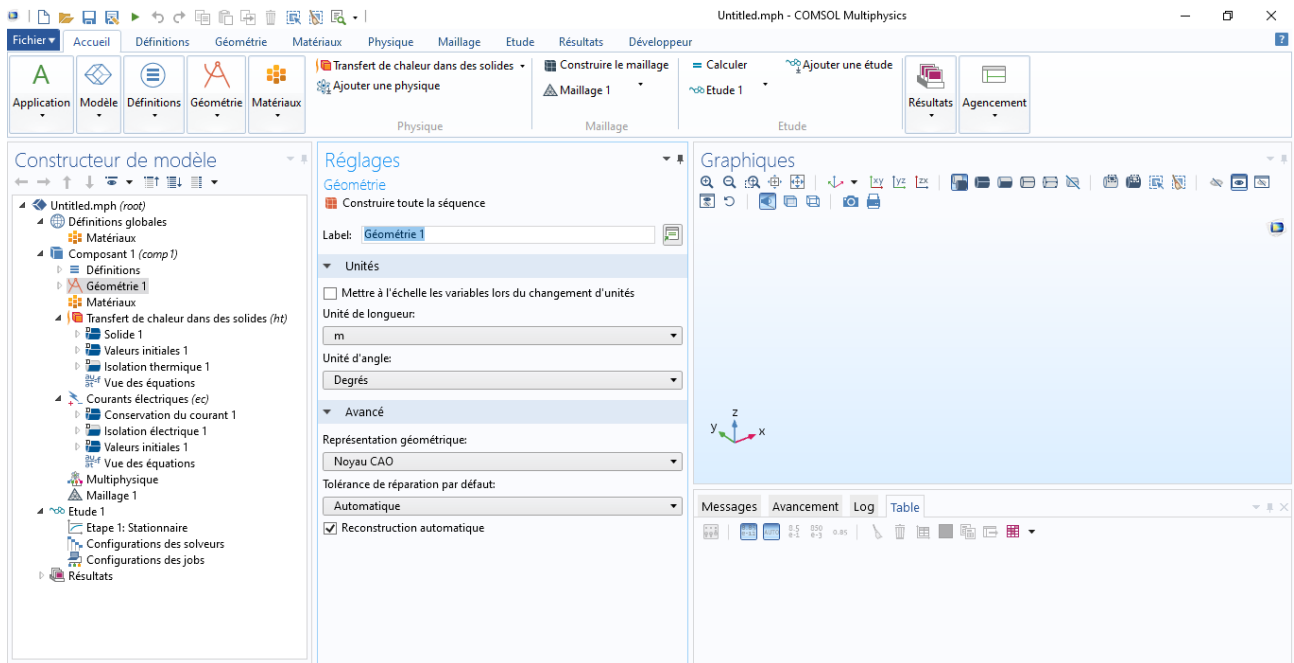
Untitled.mph - COMSOL Multiphysics

Fichier ▾ Accueil Définitions Géométrie Matériaux Physique Maillage Etude Résultats Développeur

Application Modèle Définitions Géométrie Matériaux

Transfert de chaleur dans les solides ▾
Ajouter une physique
Physique

Construire le maillage
Maillage 1
Maillage

Calculer
Etude 1
Ajouter une étude
Etude

Résultats Agencement

Constructeur de modèle

Untitled.mph (root)
Définitions globales
Matériaux
Composant 1 (comp1)
Définitions
Géométrie 1
Matériaux
Transfert de chaleur dans les solides (ht)
Solide 1
Valeurs initiales 1
Isolation thermique 1
Vue des équations
Courants électriques (ec)
Conservation du courant 1
Isolation électrique 1
Valeurs initiales 1
Vue des équations
Multiphysique
Maillage 1
Etude 1
Etape 1: Stationnaire
Configurations des solveurs
Configurations des jobs
Résultats

Réglages
Géométrie
Construire toute la séquence

Label: Géométrie 1

Unités

Mettre à l'échelle les variables lors du changement d'unités
Unité de longueur:
m
Unité d'angle:
Degrés

Avancé

Représentation géométrique:
Noyau CAO
Tolérance de réparation par défaut:
Automatique
Reconstruction automatique

Graphiques

z
y
x

Messages Avancement Log Table